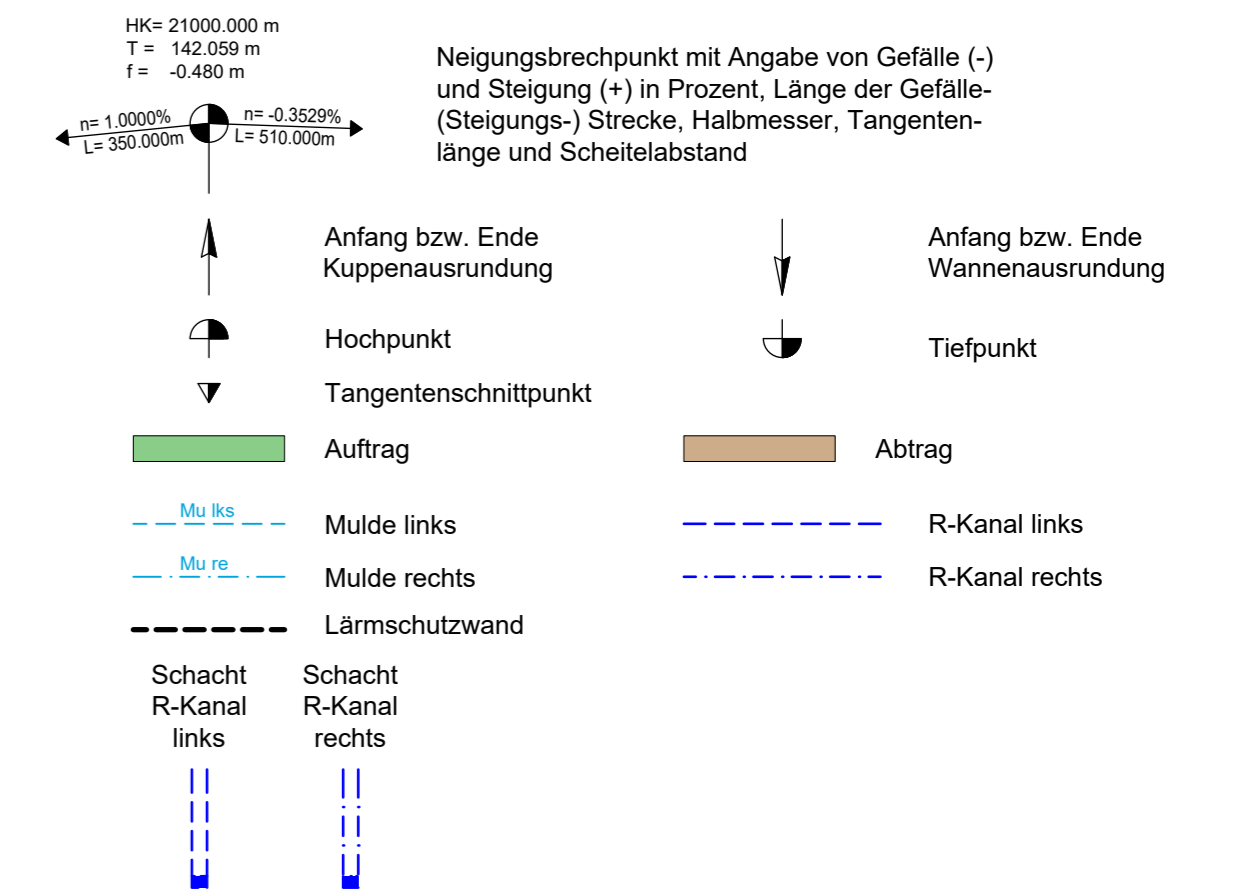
HK= 21000.000 m
T = 142.059 m
f = -0.480 m

n= 1.0000%
L= 350.000m

n= -0.3529%
L= 510.000m

Neigungsbrechpunkt mit Angabe von Gefälle (-) und Steigung (+) in Prozent, Länge der Gefälle- (Steigungs-) Strecke, Halbmesser, Tangentenlänge und Scheitelabstand

Anfang bzw. Ende Kuppenausrundung

Anfang bzw. Ende Wannenausrundung

Hochpunkt

Tiefpunkt

Tangentenschnittpunkt

Auftrag

Abtrag

Mu lks

Mulde links

R-Kanal links

Mu re

Mulde rechts

R-Kanal rechts

Lärmschutzwand

Schacht R-Kanal links

Schacht R-Kanal rechts